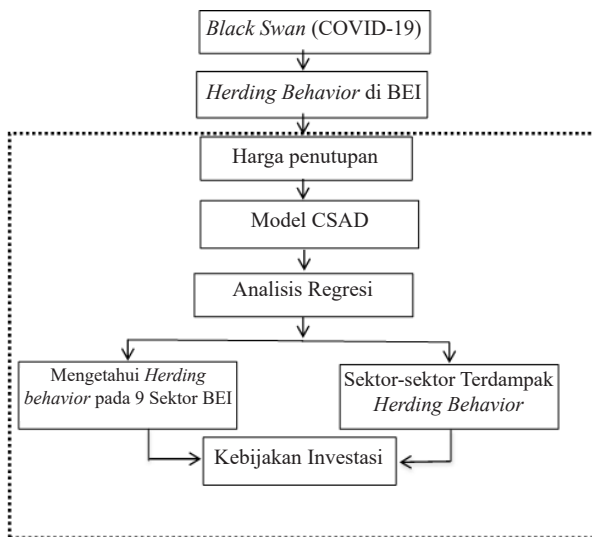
Black Swan (COVID-19)

Herding Behavior di BEI

Harga penutupan

Model CSAD

Analisis Regresi

Mengetahui Herding behavior pada 9 Sektor BEI

Sektor-sektor Terdampak Herding Behavior

Kebijakan Investasi